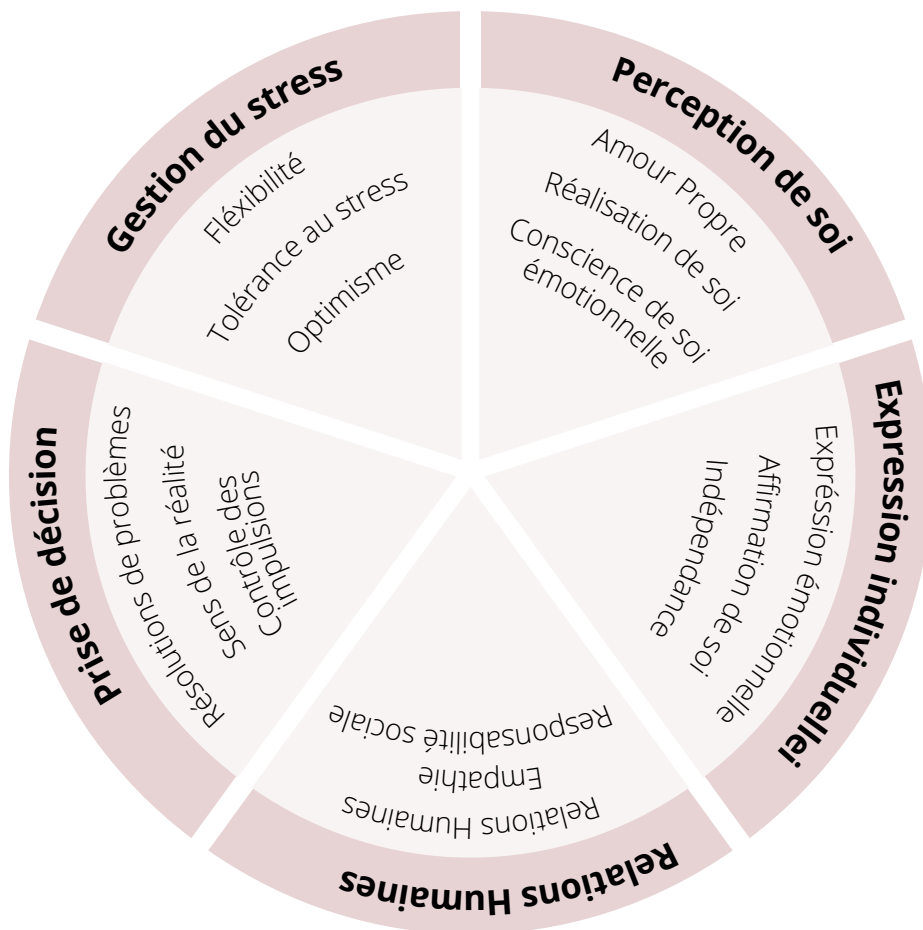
Gestion du stress
Fléxibilité
Tolérance au stress
Optimisme

Perception de soi
Amour Propre
Réalisation de soi
Conscience de soi émotionnelle

Expression individuellei
Expréssion émotionnelle
Affirmation de soi
Indépendance

Relations Humaines
Responsabilité sociale
Empathie
Relations Humaines

Prise de décision
Résolutions de problèmes
Sens de la réalité
Contrôle des impulsions